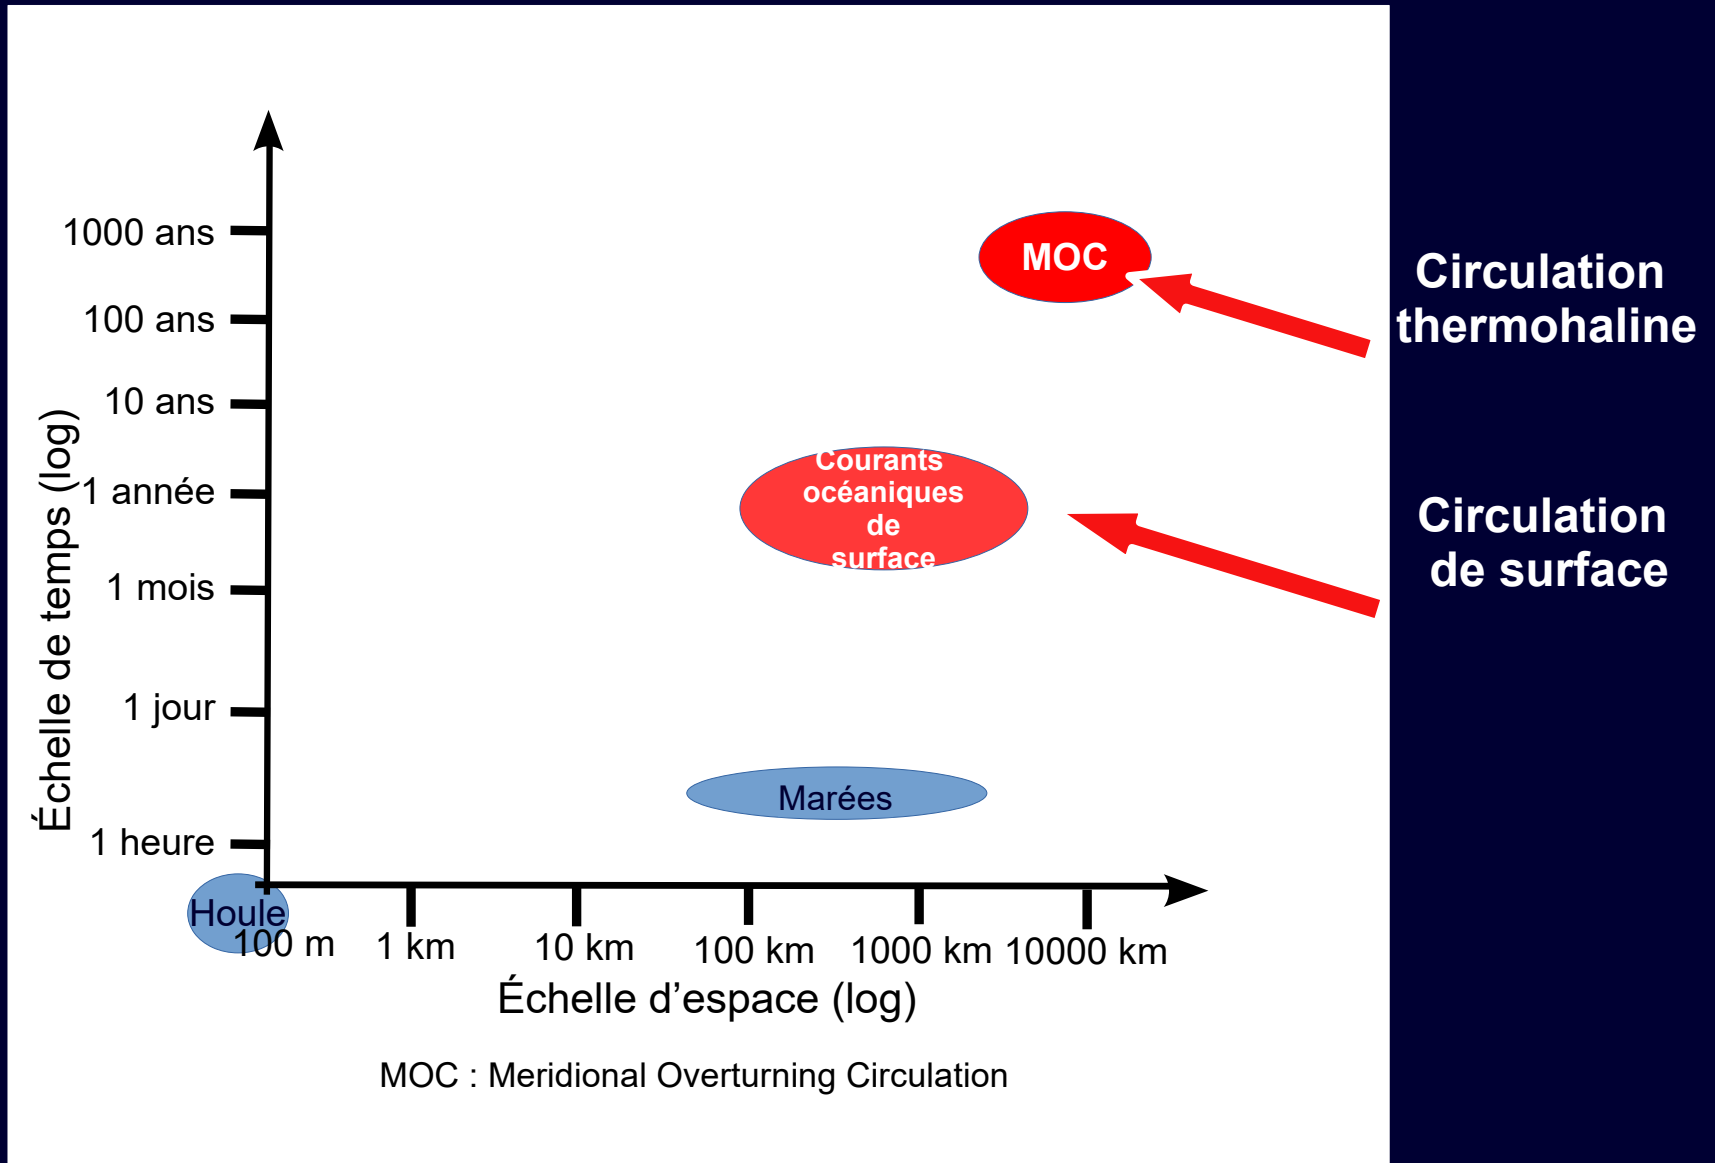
Échelle de temps (log)

1000 ans
100 ans
10 ans
1 année
1 mois
1 jour
1 heure

MOC

Courants océaniques de surface

Marées

Houle

100 m
1 km
10 km
100 km
1000 km
10000 km

Échelle d’espace (log)

MOC : Meridional Overturning Circulation

Circulation thermohaline

Circulation de surface